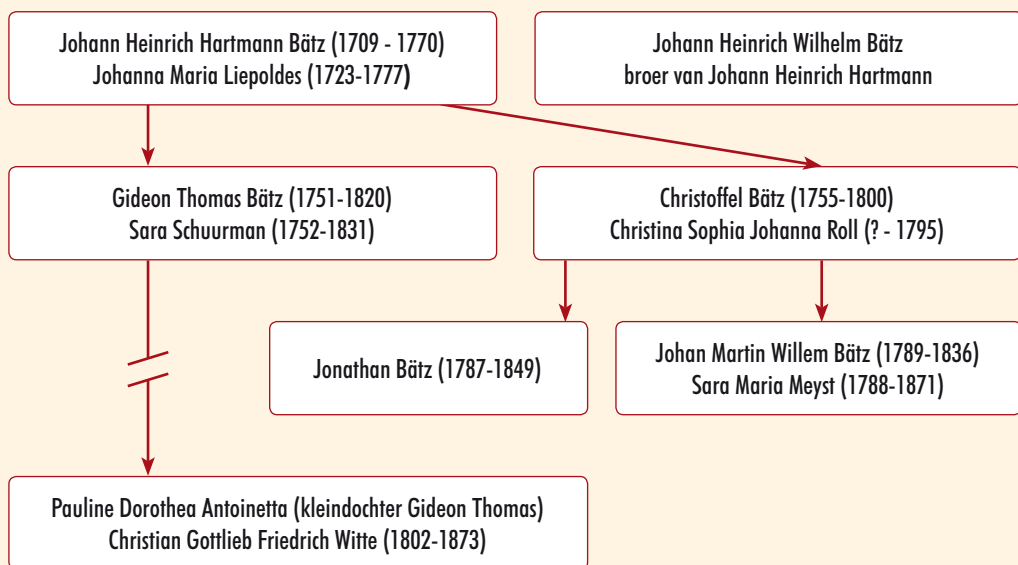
Johann Heinrich Hartmann Bätz (1709 - 1770)
Johanna Maria Liepoldes (1723-1777)

Johann Heinrich Wilhelm Bätz
broer van Johann Heinrich Hartmann

Gideon Thomas Bätz (1751-1820)
Sara Schuurman (1752-1831)

Christoffel Bätz (1755-1800)
Christina Sophia Johanna Roll (? - 1795)

Jonathan Bätz (1787-1849)

Johan Martin Willem Bätz (1789-1836)
Sara Maria Meyst (1788-1871)

Pauline Dorothea Antoinetta (kleindochter Gideon Thomas)
Christian Gottlieb Friedrich Witte (1802-1873)